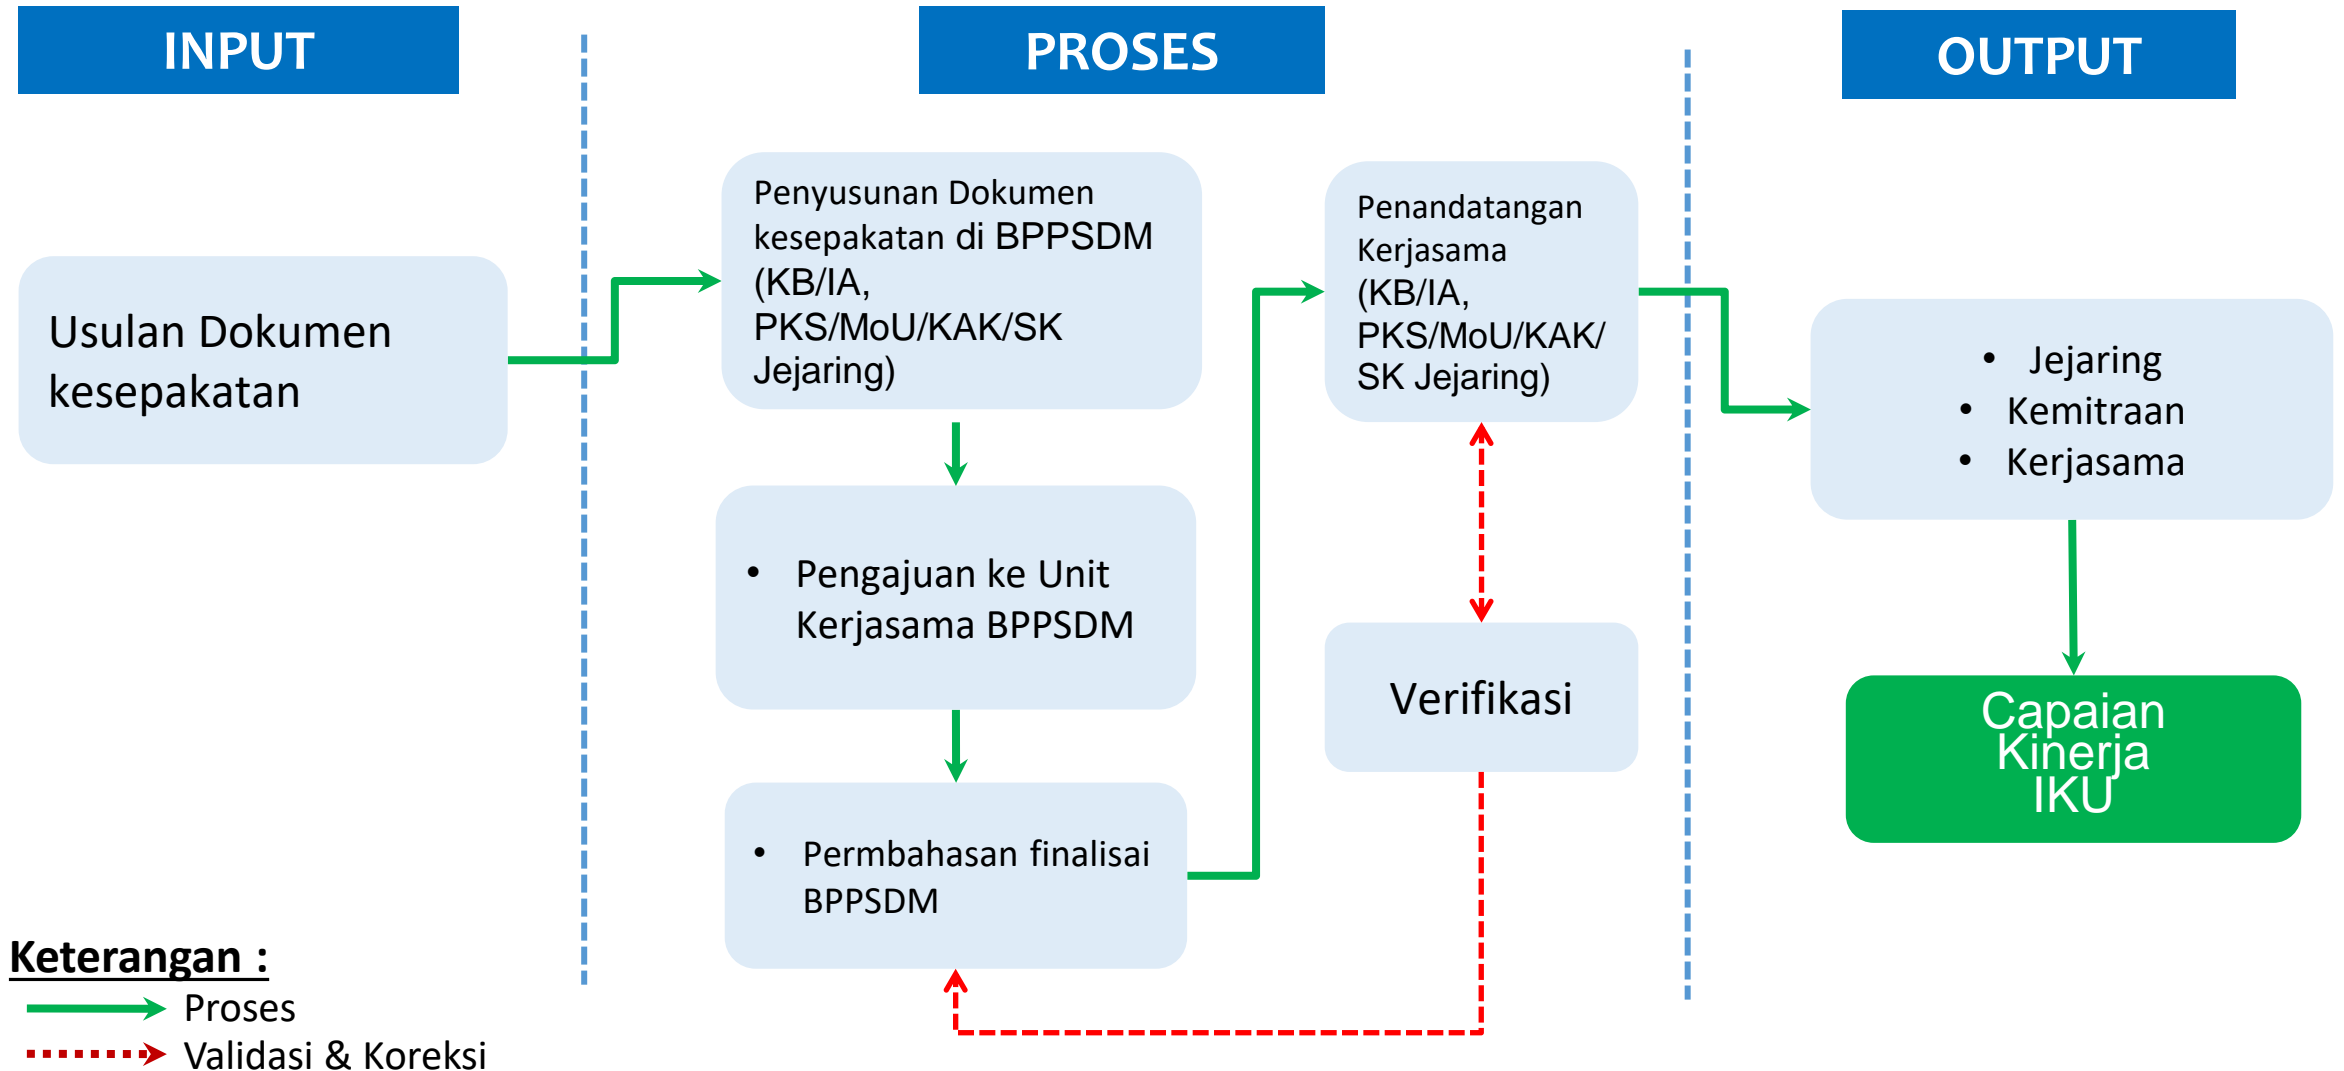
INPUT

PROSES

OUTPUT

Usulan Dokumen kesepakatan

Penyusunan Dokumen kesepakatan di BPPSDM (KB/IA, PKS/MoU/KAK/SK Jejaring)

• Pengajuan ke Unit Kerjasama BPPSDM

• Permbahasan finalisai BPPSDM

Penandatangan Kerjasama (KB/IA, PKS/MoU/KAK/SK Jejaring)

Verifikasi

• Jejaring
• Kemitraan
• Kerjasama

Capaian Kinerja IKU

Keterangan :
Proses
Validasi & Koreksi